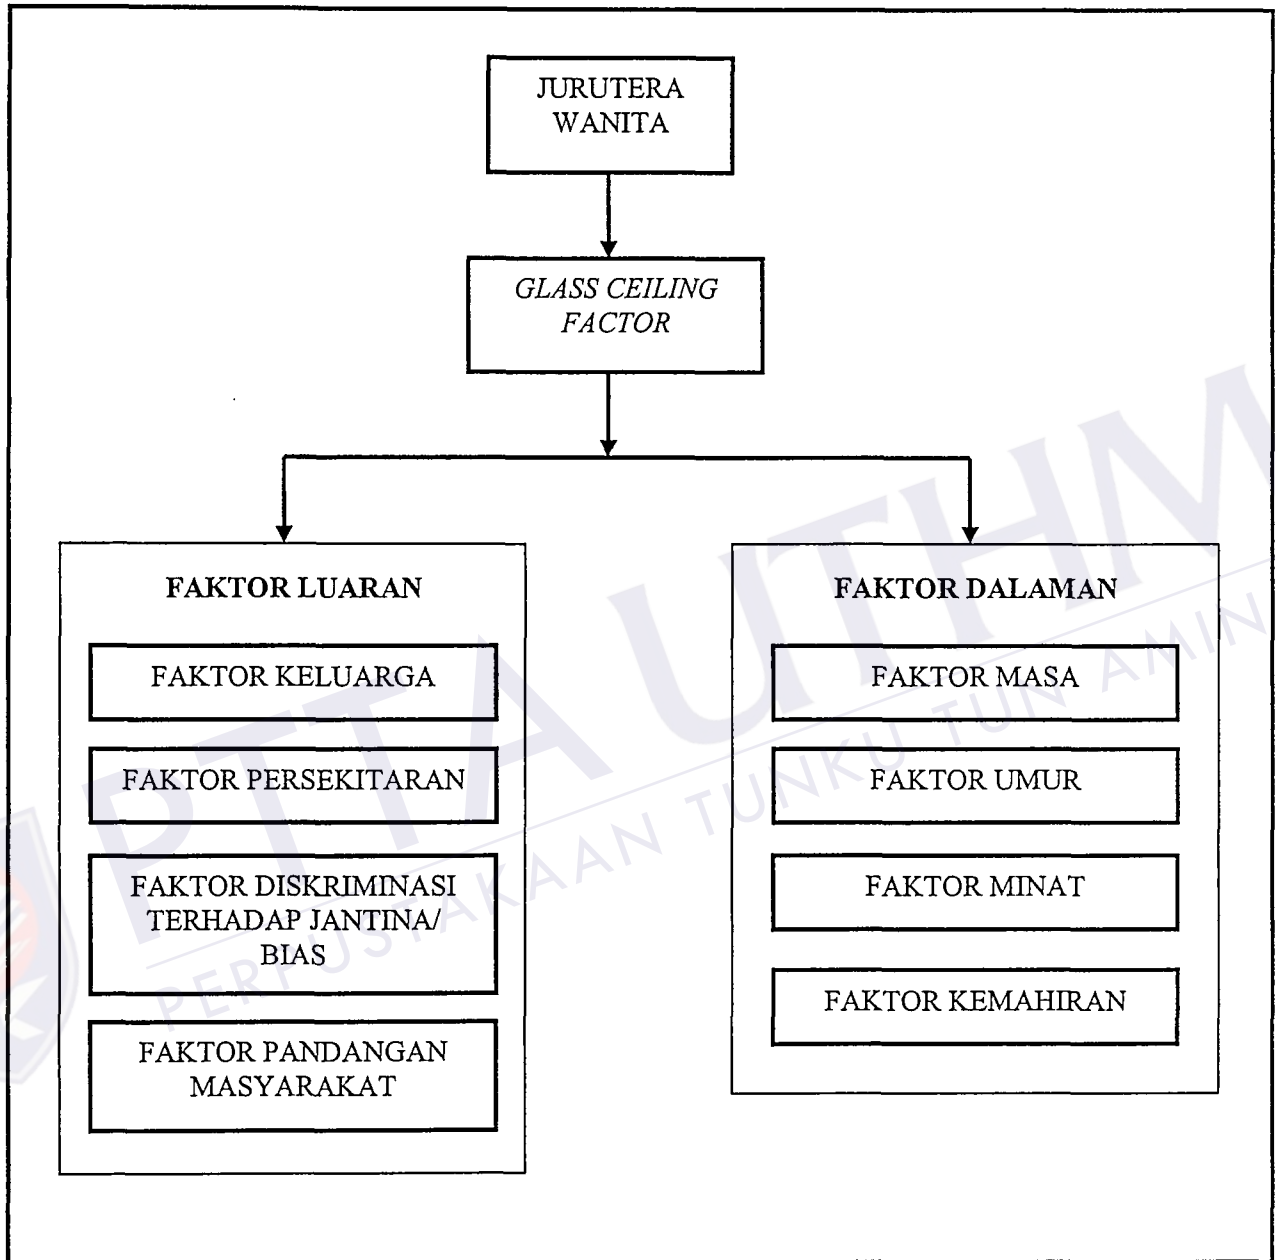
JURUTERA WANITA

GLASS CEILING FACTOR

FAKTOR LUARAN

FAKTOR KELUARGA

FAKTOR PERSEKITARAN

FAKTOR DISKRIMINASI TERHADAP JANTINA/ BIAS

FAKTOR PANDANGAN MASYARAKAT

FAKTOR DALAMAN

FAKTOR MASA

FAKTOR UMUR

FAKTOR MINAT

FAKTOR KEMAHIRAN

PTTA UTHM
PERPUSTAKAAN TUNKU TUN AMINAH